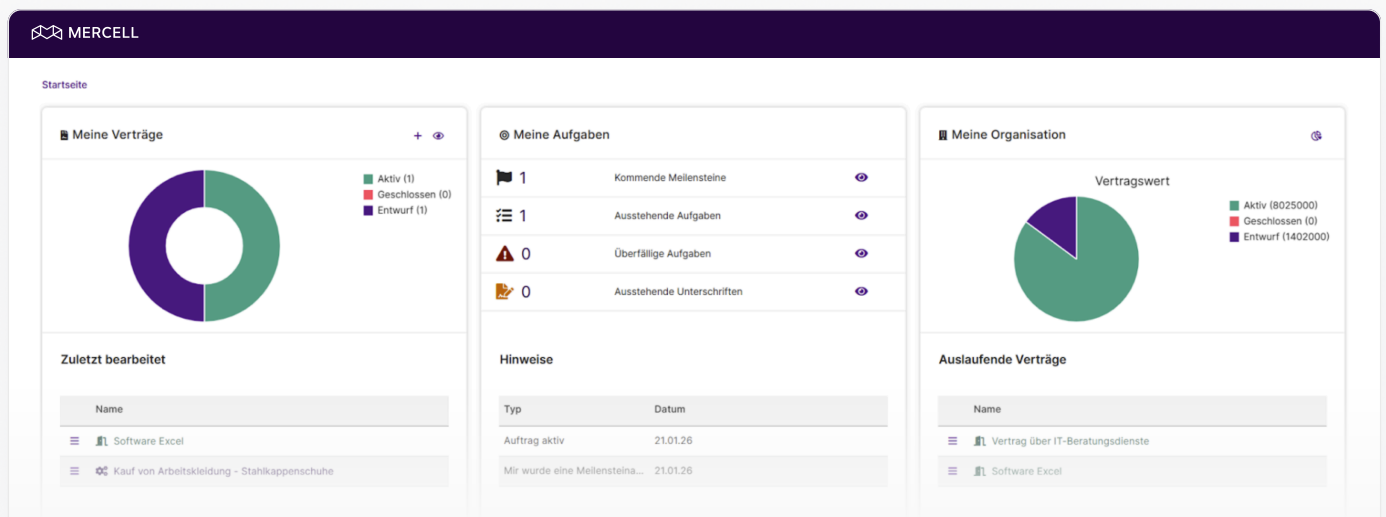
MERCELL

Startseite

Meine Verträge

Aktiv (1)
Geschlossen (0)
Entwurf (1)

Zuletzt bearbeitet

| Name |
|---|
| Software Excel |
| Kauf von Arbeitskleidung - Stahlkappenschuhe |

Meine Aufgaben

1 Kommende Meilensteine
1 Ausstehende Aufgaben
0 Überfällige Aufgaben
0 Ausstehende Unterschriften

Hinweise

| Typ | Datum |
|---|---|
| Auftrag aktiv | 21.01.26 |
| Mir wurde eine Meilensteina... | 21.01.26 |

Meine Organisation

Vertragswert

Aktiv (8025000)
Geschlossen (0)
Entwurf (1402000)

Auslaufende Verträge

| Name |
|---|
| Vertrag über IT-Beratungsdienste |
| Software Excel |